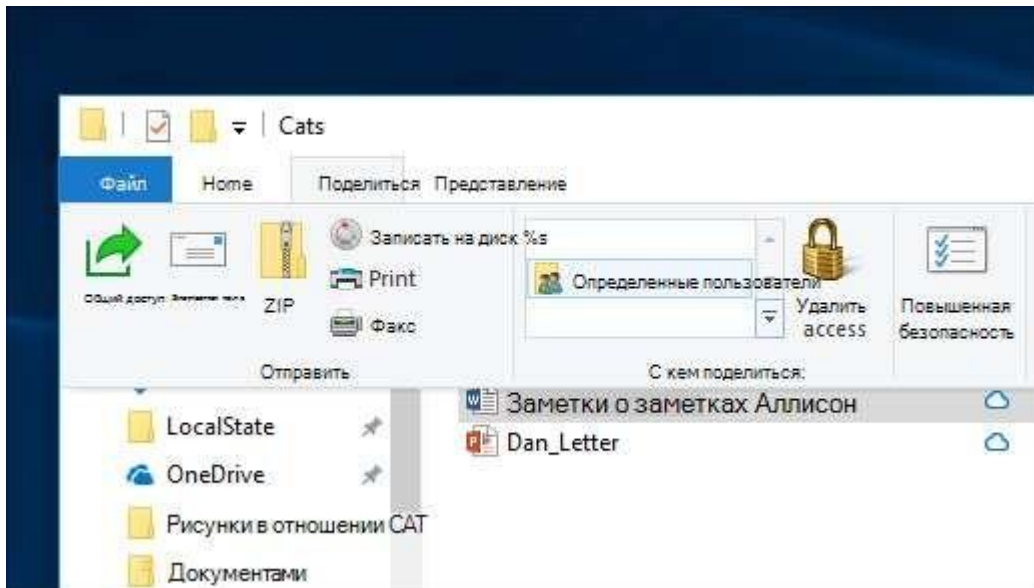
Cats

Файл Home Поделиться Представление

Общий доступ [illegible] ZIP

Записать на диск %s

Print

Факс

Отправить

Определенные пользователи

Удалить access

Повышенная безопасность

С кем поделиться:

LocalState

OneDrive

Рисунки в отношении CAT

Документами

Заметки о заметках Аллисон

Dan_Letter